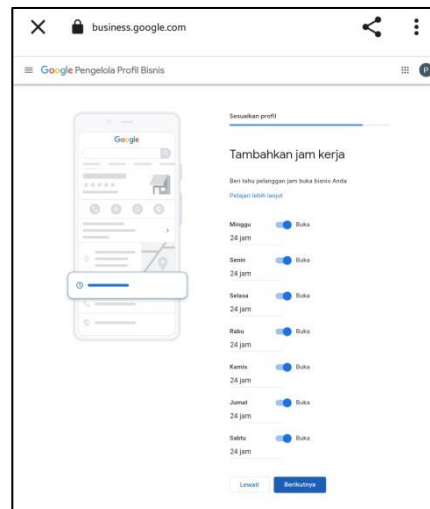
business.google.com

Google Pengelola Profil Bisnis

P

Google

Sesuaikan profil

Tambahkan jam kerja

Beri tahu pelanggan jam buka bisnis Anda

Pelajari lebih lanjut

Minggu
Buka
24 jam

Senin
Buka
24 jam

Selasa
Buka
24 jam

Rabu
Buka
24 jam

Kamis
Buka
24 jam

Jumat
Buka
24 jam

Sabtu
Buka
24 jam

Lewati

Berikutnya